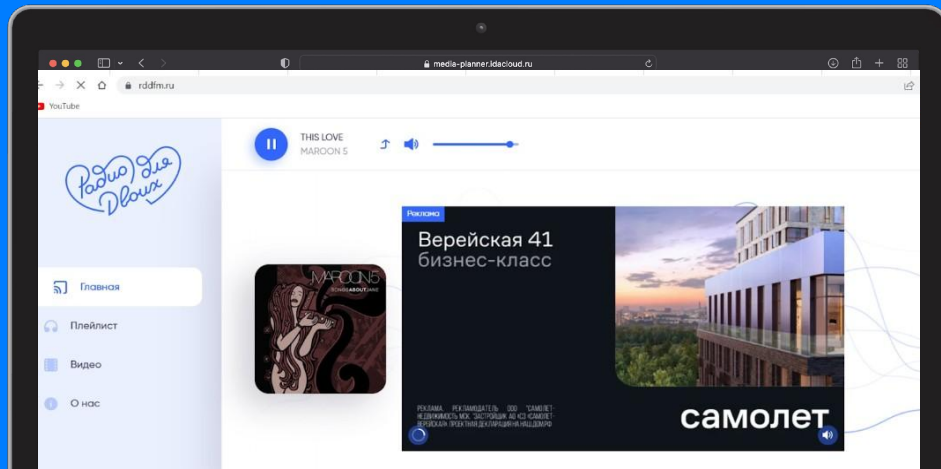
media-planner.idacloud.ru

rddfm.ru

YouTube

THIS LOVE
MAROON 5

Радио для Двоих

Главная

Плейлист

Видео

О нас

MAROON5
SONGS ABOUT JANE

Реклама

Верейская 41
бизнес-класс

РЕКЛАМА. РЕКЛАМОДАТЕЛЬ ООО "САМОЛЕТ-НЕДВИЖИМОСТЬ МСК". ЗАСТРОЙЩИК АО КЗ «САМОЛЕТ-ВЕРЕЙСКАЯ». ПРОЕКТНАЯ ДЕКЛАРАЦИЯ НА НАШ.ДОМ.РФ

самолет